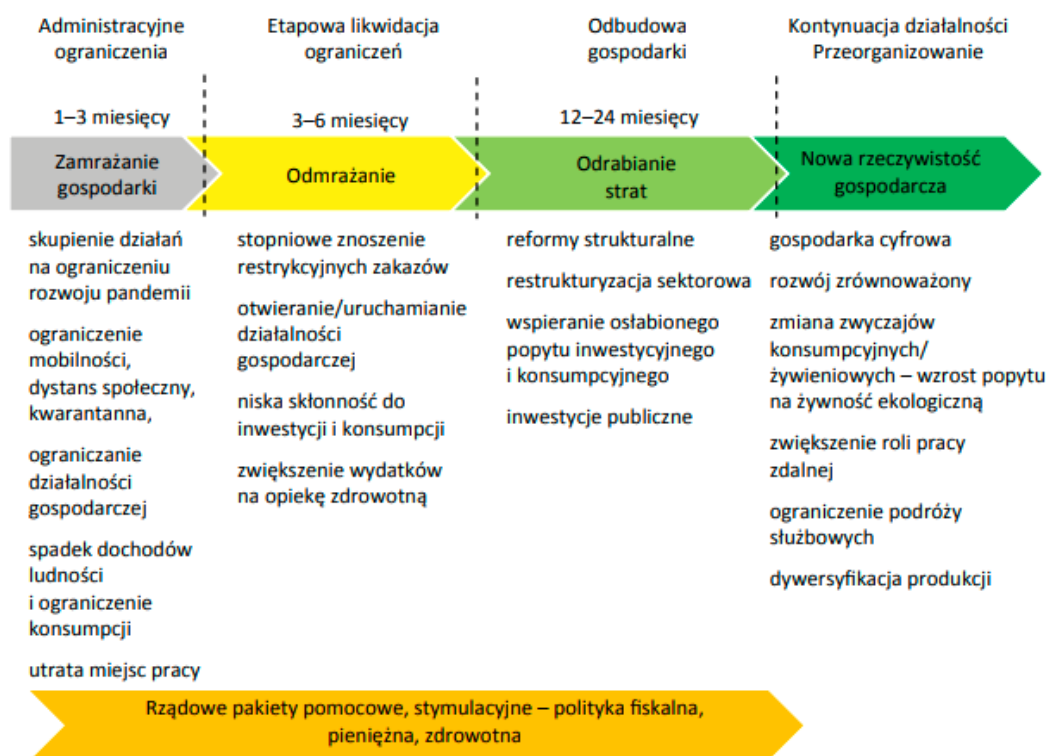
Administracyjne ograniczenia

1–3 miesięcy

Zamrażanie gospodarki

skupienie działań na ograniczeniu rozwoju pandemii

ograniczenie mobilności, dystans społeczny, kwarantanna,

ograniczanie działalności gospodarczej

spadek dochodów ludności i ograniczenie konsumpcji

utrata miejsc pracy

Etapowa likwidacja ograniczeń

3–6 miesięcy

Odmrażanie

stopniowe znoszenie restrykcyjnych zakazów

otwieranie/uruchamianie działalności gospodarczej

niska skłonność do inwestycji i konsumpcji

zwiększenie wydatków na opiekę zdrowotną

Odbudowa gospodarki

12–24 miesięcy

Odrabianie strat

reformy strukturalne

restrukturyzacja sektorowa

wspieranie osłabionego popytu inwestycyjnego i konsumpcyjnego

inwestycje publiczne

Kontynuacja działalności Przeorganizowanie

Nowa rzeczywistość gospodarcza

gospodarka cyfrowa

rozwój zrównoważony

zmiana zwyczajów konsumpcyjnych/ żywieniowych – wzrost popytu na żywność ekologiczną

zwiększenie roli pracy zdalnej

ograniczenie podróży służbowych

dywersyfikacja produkcji

Rządowe pakiety pomocowe, stymulacyjne – polityka fiskalna, pieniężna, zdrowotna